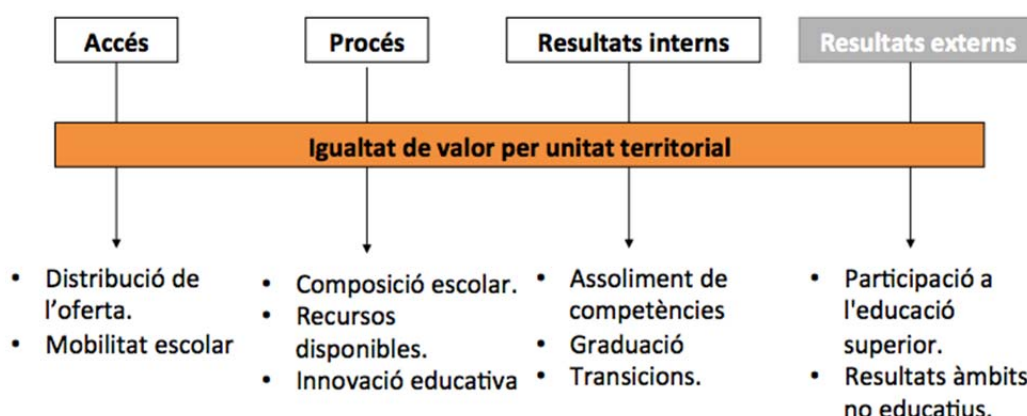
Accés

Procés

Resultats interns

Resultats externs

Igualtat de valor per unitat territorial

- Distribució de l'oferta.
- Mobilitat escolar

- Composició escolar.
- Recursos disponibles.
- Innovació educativa

- Assoliment de competències
- Graduació
- Transicions.

- Participació a l'educació superior.
- Resultats àmbits no educatius.